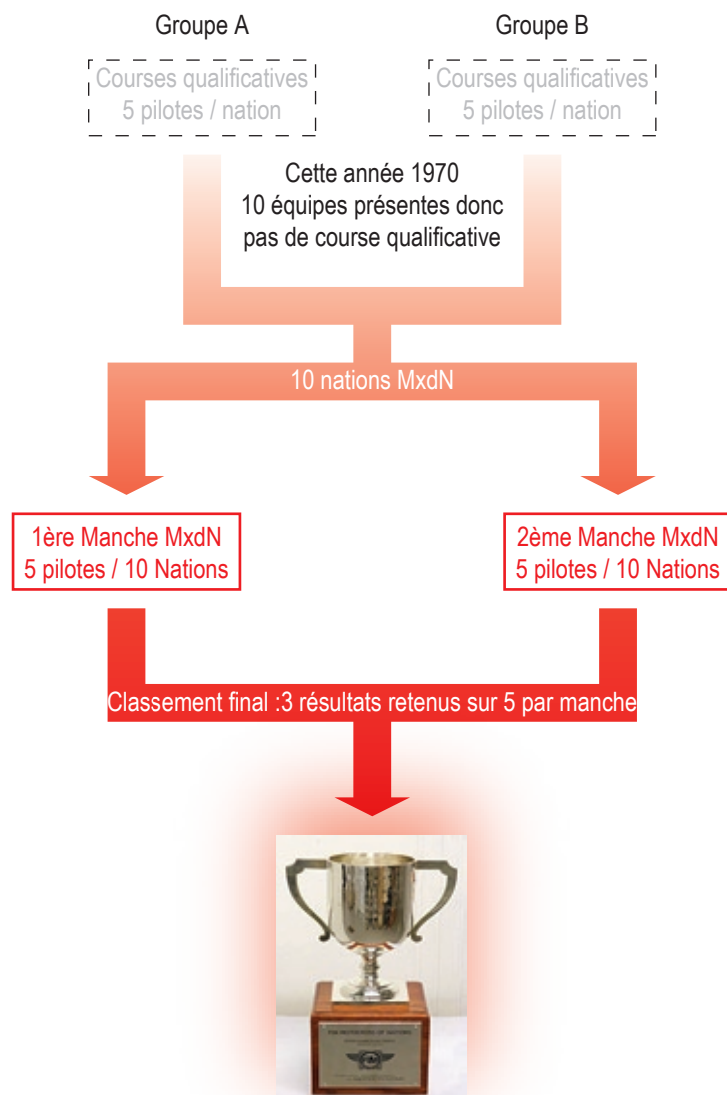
Groupe A

Groupe B

Courses qualificatives
5 pilotes / nation

Courses qualificatives
5 pilotes / nation

Cette année 1970
10 équipes présentes donc
pas de course qualificative

10 nations MxdN

1ère Manche MxdN
5 pilotes / 10 Nations

2ème Manche MxdN
5 pilotes / 10 Nations

Classement final :3 résultats retenus sur 5 par manche

THE MOTOCROSS DES NATIONS
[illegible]